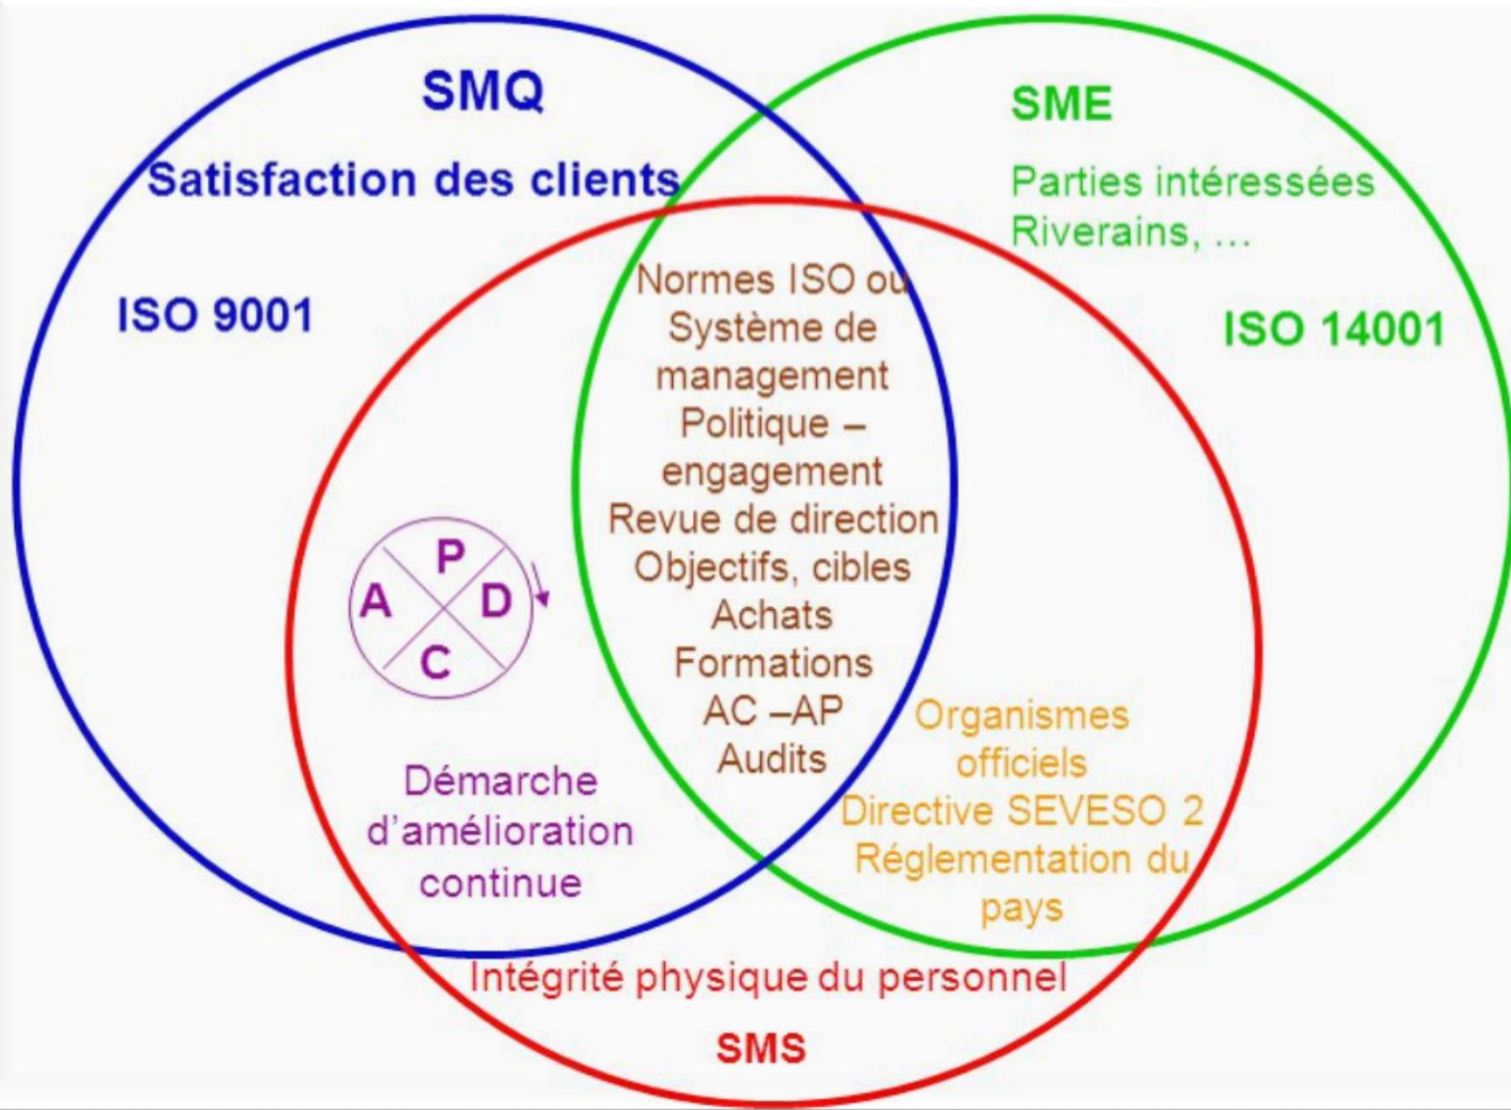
SMQ

Satisfaction des clients

ISO 9001

SME

Parties intéressées
Riverains, …

ISO 14001

Normes ISO ou Système de management
Politique – engagement
Revue de direction
Objectifs, cibles
Achats
Formations
AC –AP
Audits

P
D
C
A

Démarche d'amélioration continue

Organismes officiels
Directive SEVESO 2
Réglementation du pays

Intégrité physique du personnel

SMS